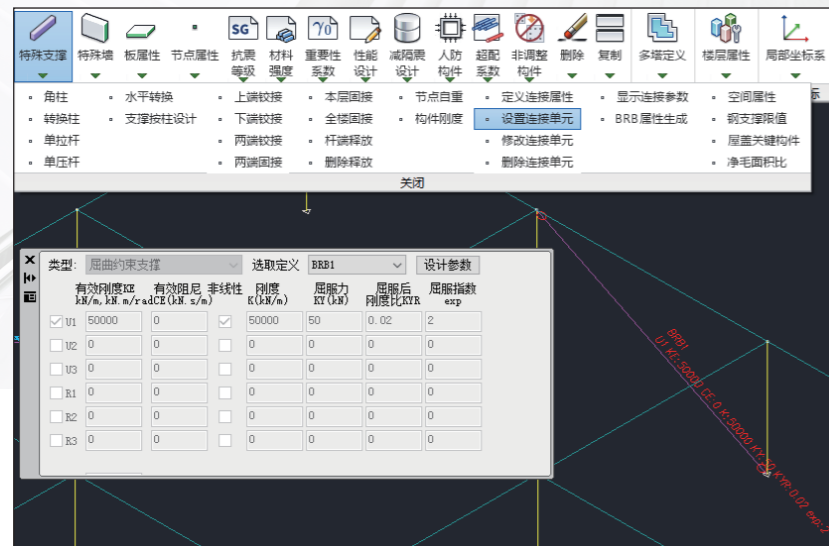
特殊支撑 特殊墙 板属性 节点属性 SG 抗震等级 材料强度 重要性系数 性能设计 减隔震设计 人防构件 超配系数 非调整构件 删除 复制 多塔定义 楼层属性 局部坐标系

角柱 转换柱 单拉杆 单压杆
水平转换 支撑按柱设计
上端铰接 下端铰接 两端铰接 两端固接
本层固接 全楼固接 杆端释放 删除释放
节点自重 构件刚度
定义连接属性 设置连接单元 修改连接单元 删除连接单元
显示连接参数 BRB属性生成
空间属性 钢支撑限值 屋盖关键构件 净毛面积比

关闭

类型: 屈曲约束支撑 选取定义 BRB1 设计参数

| | 有效刚度KE kN/m,kN.m/rad | 有效阻尼 CE(kN.s/m) | 非线性 | 刚度 K(kN/m) | 屈服力 KY(kN) | 屈服后刚度比KYR | 屈服指数 exp |
|---|---|---|---|---|---|---|---|
| U1 | 50000 | 0 | ☑ | 50000 | 50 | 0.02 | 2 |
| U2 | 0 | 0 | | 0 | 0 | 0 | 0 |
| U3 | 0 | 0 | | 0 | 0 | 0 | 0 |
| R1 | 0 | 0 | | 0 | 0 | 0 | 0 |
| R2 | 0 | 0 | | 0 | 0 | 0 | 0 |
| R3 | 0 | 0 | | 0 | 0 | 0 | 0 |

BRB1
U1 KE:50000 CE:0 K:50000 KY:50 KYR:0.02 exp:2